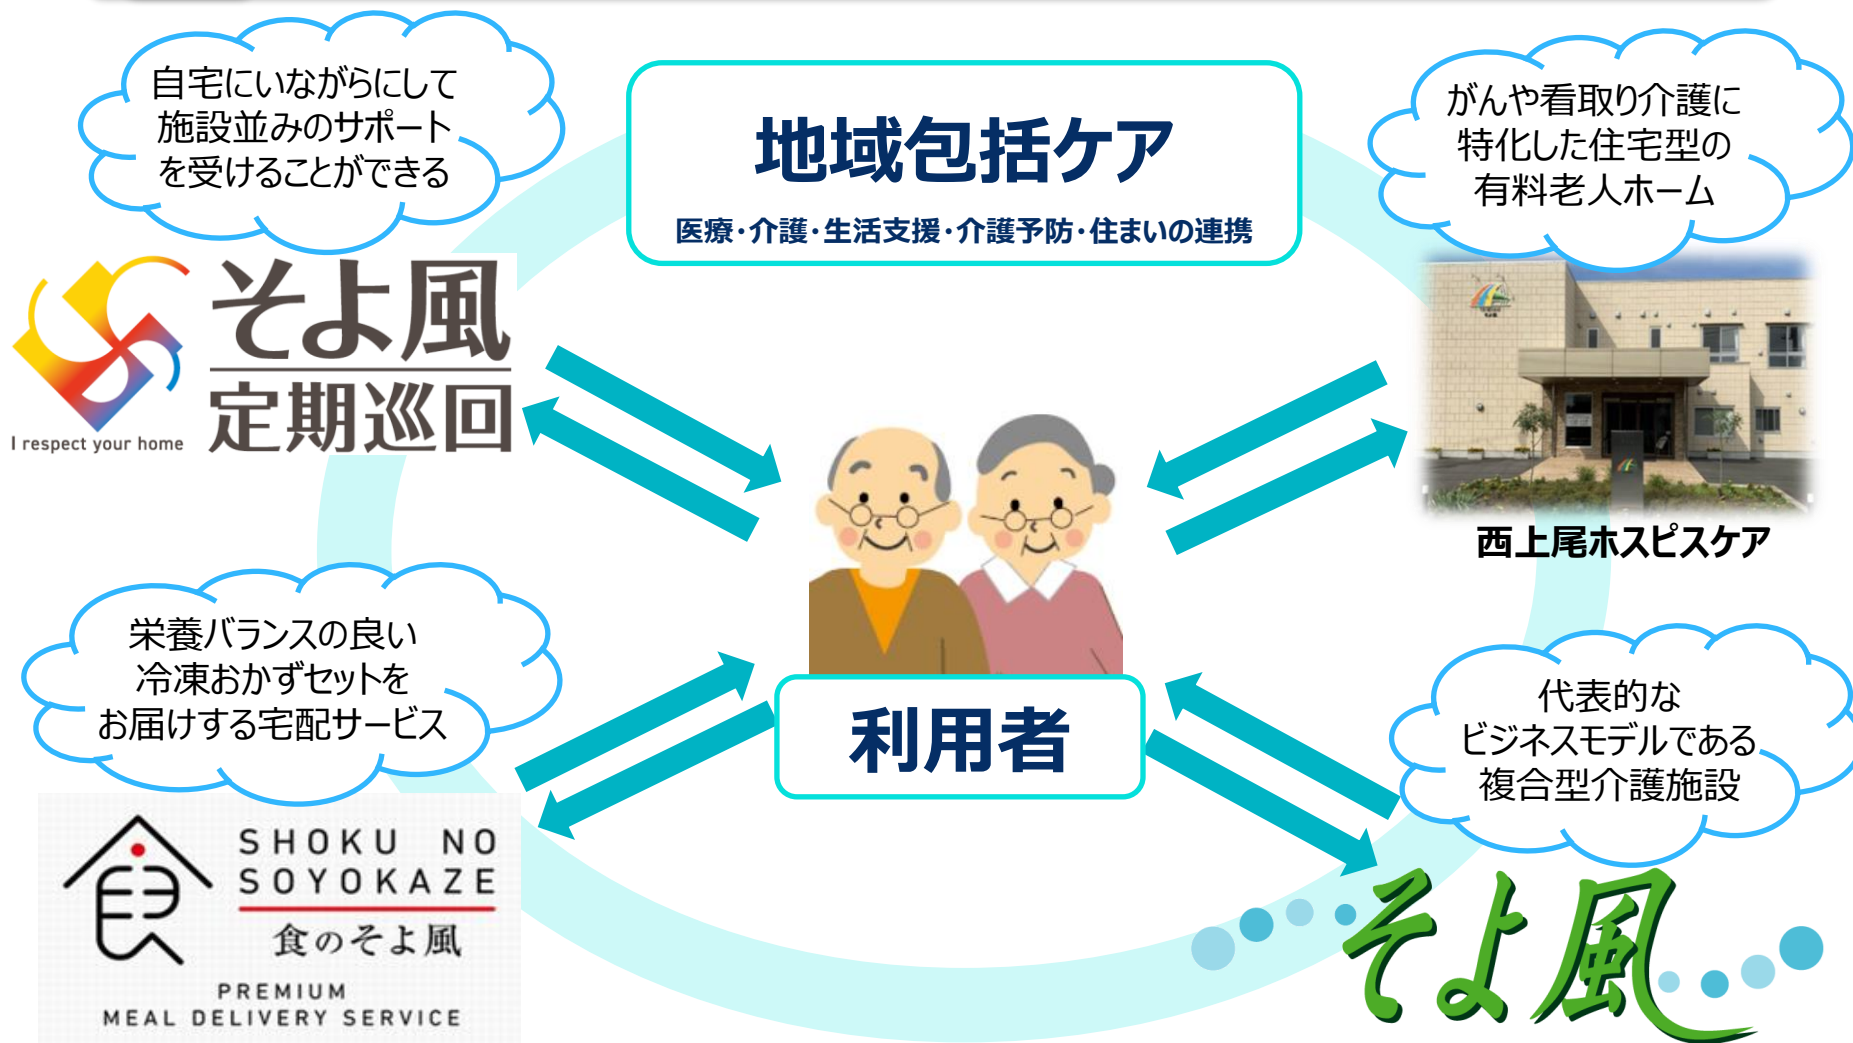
自宅にいながらにして施設並みのサポートを受けることができる

地域包括ケア
医療・介護・生活支援・介護予防・住まいの連携

がんや看取り介護に特化した住宅型の有料老人ホーム

そよ風
定期巡回
I respect your home

西上尾ホスピスケア

利用者

栄養バランスの良い冷凍おかずセットをお届けする宅配サービス

代表的なビジネスモデルである複合型介護施設

SHOKU NO SOYOKAZE
食のそよ風
PREMIUM
MEAL DELIVERY SERVICE

そよ風